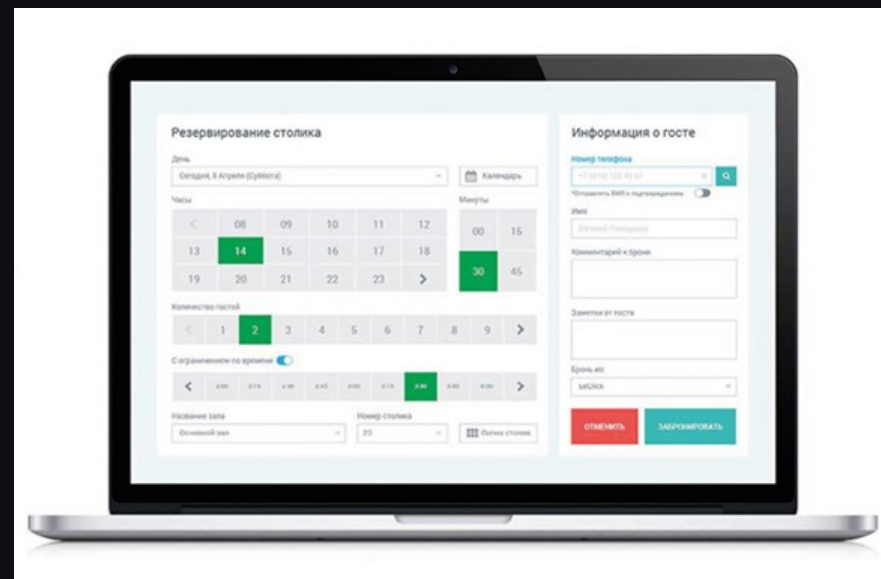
Резервирование столика

День

Сегодня, 8 Апреля (Суббота)

Календарь

Часы

<

08

09

10

11

12

13

14

15

16

17

18

19

20

21

22

23

>

Минуты

00

15

30

45

Количество гостей

<

1

2

3

4

5

6

7

8

9

>

С ограничением по времени

<

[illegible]

>

Название зала

Основной зал

Номер столика

23

Схема столов

Информация о госте

Номер телефона

+7 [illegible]

*Отправить SMS о подтверждении

Имя

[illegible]

Комментарий к брони

Заметки от госте

Бронь из:

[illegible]

ОТМЕНИТЬ

ЗАБРОНИРОВАТЬ